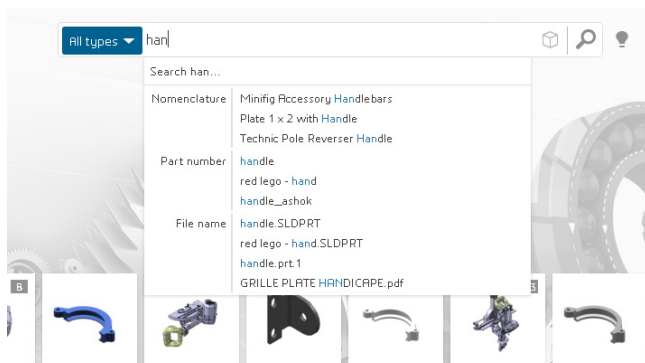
All types ▾ han

Search han...

| | |
|---|---|
| Nomenclature | Minifig Accessory Handlebars |
| | Plate 1 x 2 with Handle |
| | Technic Pole Reverser Handle |
| Part number | handle |
| | red lego - hand |
| | handle_ashok |
| File name | handle.SLDPRT |
| | red lego - hand.SLDPRT |
| | handle.prt.1 |
| | GRILLE PLATE HANDICAPE.pdf |

B

S